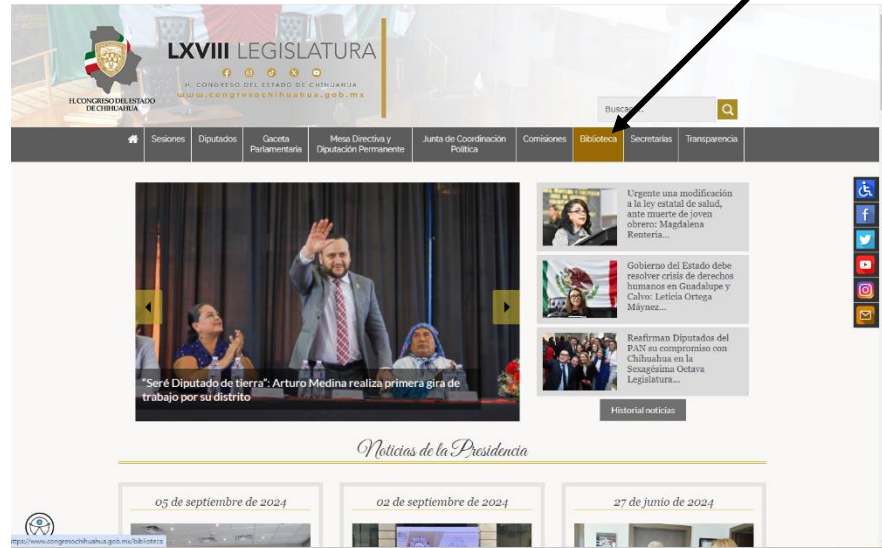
H.CONGRESO DEL ESTADO DE CHIHUAHUA

LXVIII LEGISLATURA

H. CONGRESO DEL ESTADO DE CHIHUAHUA
www.congresochihuahua.gob.mx

Buscar

Sesiones | Diputados | Gaceta Parlamentaria | Mesa Directiva y Diputación Permanente | Junta de Coordinación Política | Comisiones | Biblioteca | Secretarías | Transparencia

"Seré Diputado de tierra": Arturo Medina realiza primera gira de trabajo por su distrito

Urgente una modificación a la ley estatal de salud, ante muerte de joven obrero: Magdalena Rentería...

Gobierno del Estado debe resolver crisis de derechos humanos en Guadalupe y Calvo: Leticia Ortega Máynez...

Reafirman Diputados del PAN su compromiso con Chihuahua en la Sexagésima Octava Legislatura...

Historial noticias

Noticias de la Presidencia

05 de septiembre de 2024

02 de septiembre de 2024

27 de junio de 2024

https://www.congresochihuahua.gob.mx/biblioteca